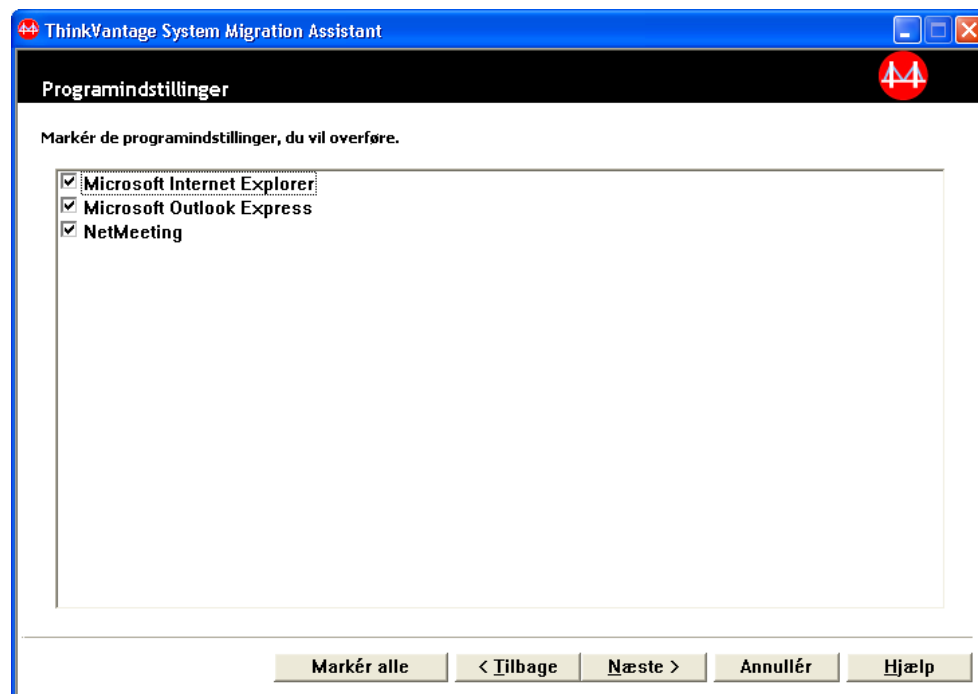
ThinkVantage System Migration Assistant

Programindstillinger

Markér de programindstillinger, du vil overføre.

☑ Microsoft Internet Explorer
☑ Microsoft Outlook Express
☑ NetMeeting

Markér alle
< Tilbage
Næste >
Annullér
Hjælp